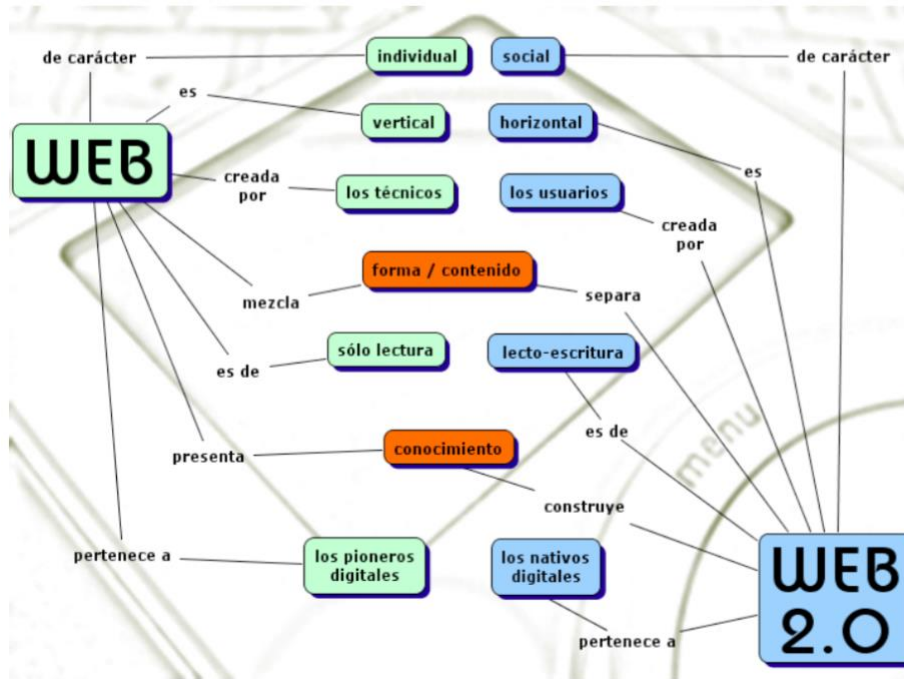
de carácter
individual
social
de carácter
es
WEB
vertical
horizontal
es
creada por
los técnicos
los usuarios
creada por
forma / contenido
mezcla
separa
sólo lectura
lecto-escritura
es de
menu
es de
conocimiento
presenta
construye
pertenece a
los pioneros digitales
los nativos digitales
WEB 2.0
pertenece a